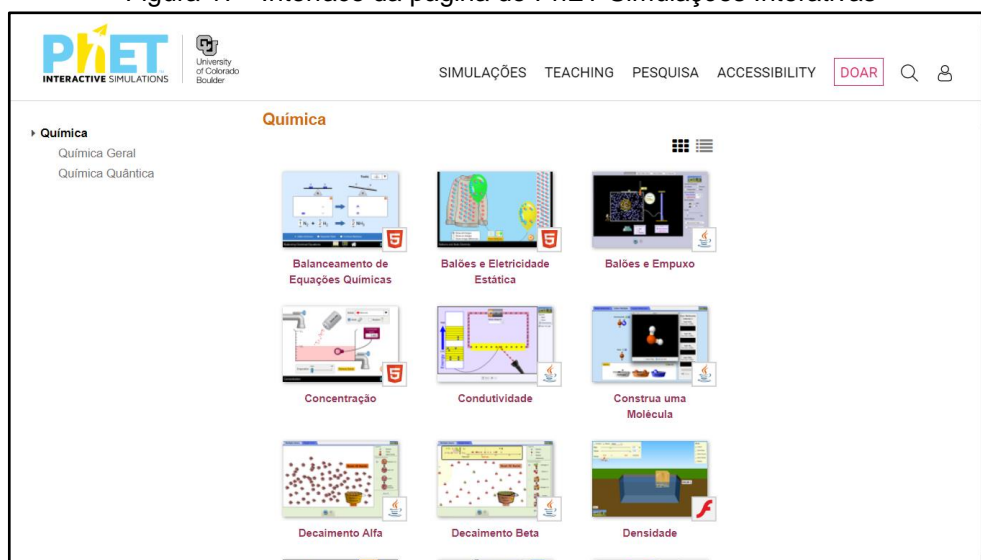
Figura 1: Interface da página do PhET Simulações Interativas

PhET INTERACTIVE SIMULATIONS

University of Colorado Boulder

SIMULAÇÕES TEACHING PESQUISA ACCESSIBILITY DOAR

Química

Química

Química Geral

Química Quântica

Balanceamento de Equações Químicas

Balões e Eletricidade Estática

Balões e Empuxo

Concentração

Condutividade

Construa uma Molécula

Decaimento Alfa

Decaimento Beta

Densidade